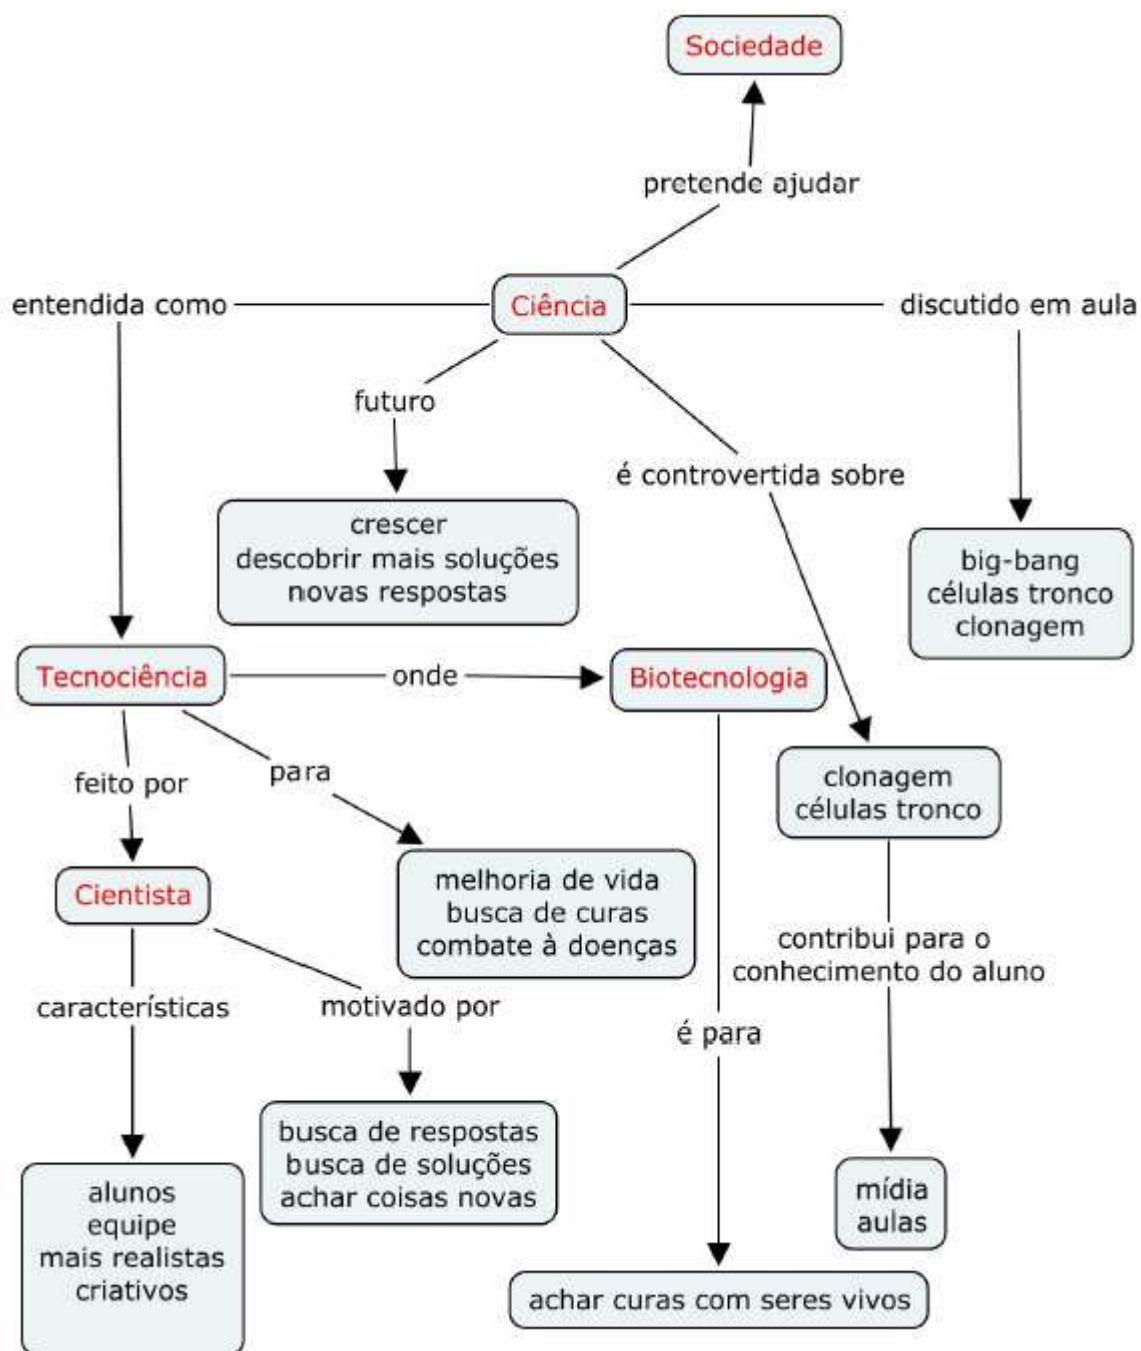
Sociedade

pretende ajudar

entendida como

Ciência

discutido em aula

futuro

é controvertida sobre

crescer
descobrir mais soluções
novas respostas

big-bang
células tronco
clonagem

Tecnociência

onde

Biotecnologia

feito por

para

clonagem
células tronco

Cientista

melhoria de vida
busca de curas
combate à doenças

contribui para o conhecimento do aluno

características

motivado por

é para

busca de respostas
busca de soluções
achar coisas novas

mídia
aulas

alunos
equipe
mais realistas
criativos

achar curas com seres vivos